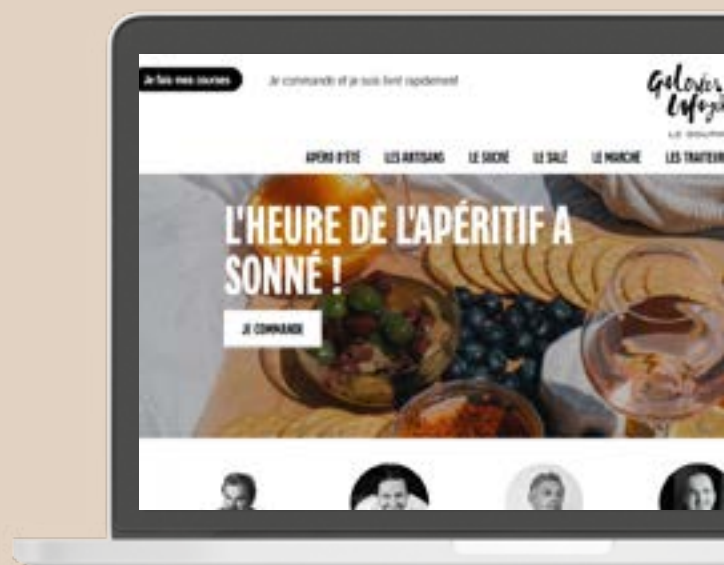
Je fais mes courses

Je commande et je suis livré rapidement

Galeries Lafayette
LE GOURM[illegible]

APÉRO D'ÉTÉ LES ARTISANS LE SUCRÉ LE SALÉ LE MARCHÉ LES TRAITEUR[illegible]

L'HEURE DE L'APÉRITIF A SONNÉ !

JE COMMANDE